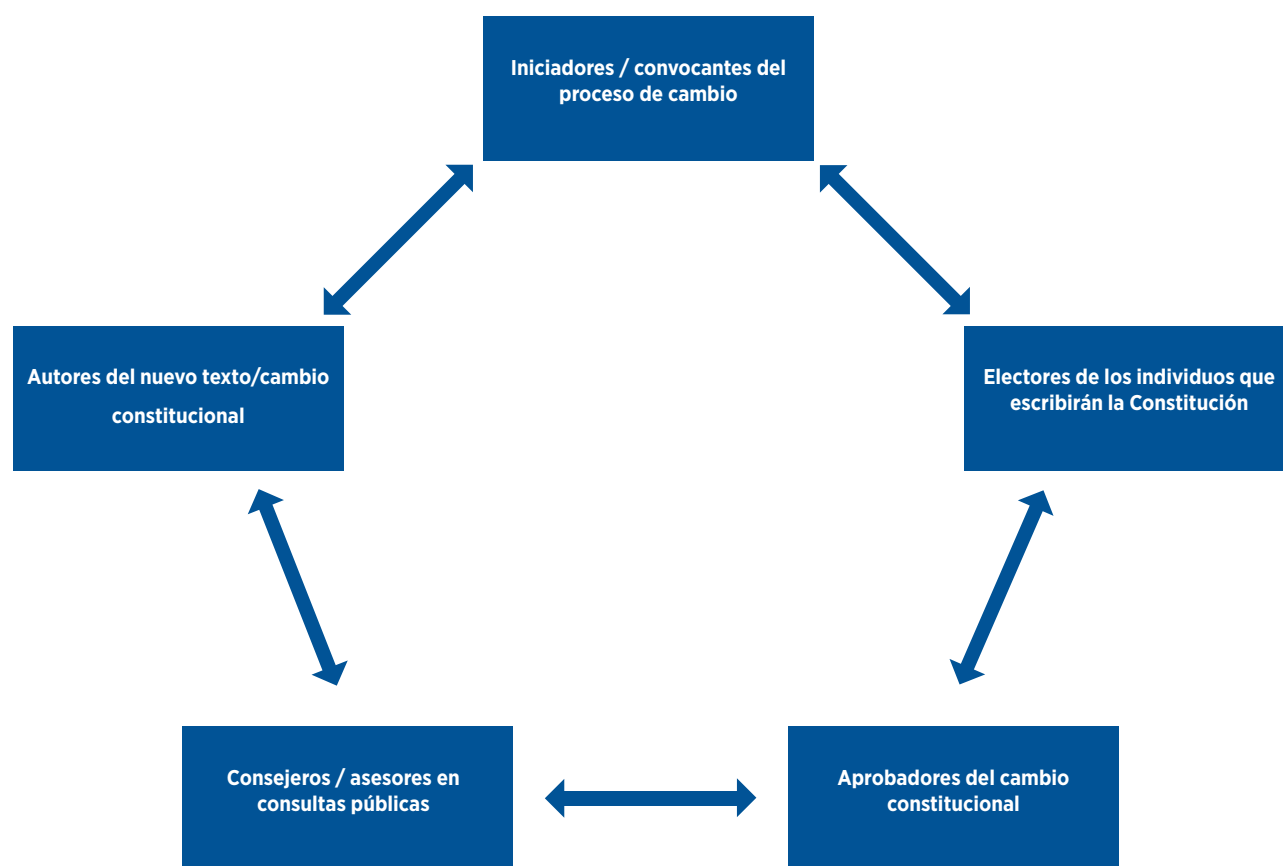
Iniciadores / convocantes del proceso de cambio

Autores del nuevo texto/cambio constitucional

Electores de los individuos que escribirán la Constitución

Consejeros / asesores en consultas públicas

Aprobadores del cambio constitucional